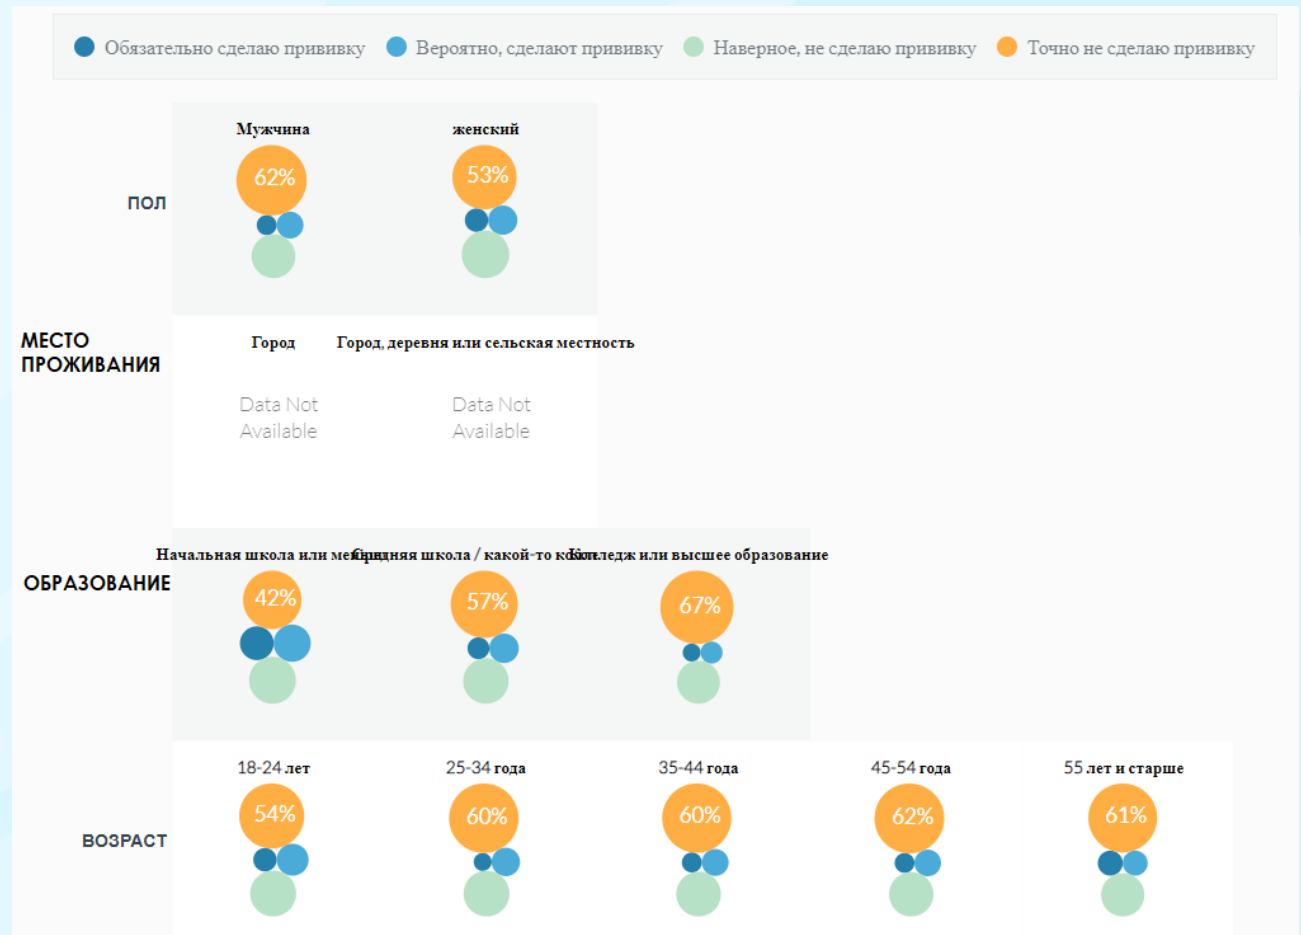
Обязательно сделаю прививку Вероятно, сделают прививку Наверное, не сделаю прививку Точно не сделаю прививку

ПОЛ

Мужчина
62%

женский
53%

МЕСТО ПРОЖИВАНИЯ

Город
Data Not Available

Город, деревня или сельская местность
Data Not Available

ОБРАЗОВАНИЕ

Начальная школа или ме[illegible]
42%

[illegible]едняя школа / какой-то ко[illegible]
57%

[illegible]лледж или высшее образование
67%

ВОЗРАСТ

18-24 лет
54%

25-34 года
60%

35-44 года
60%

45-54 года
62%

55 лет и старше
61%